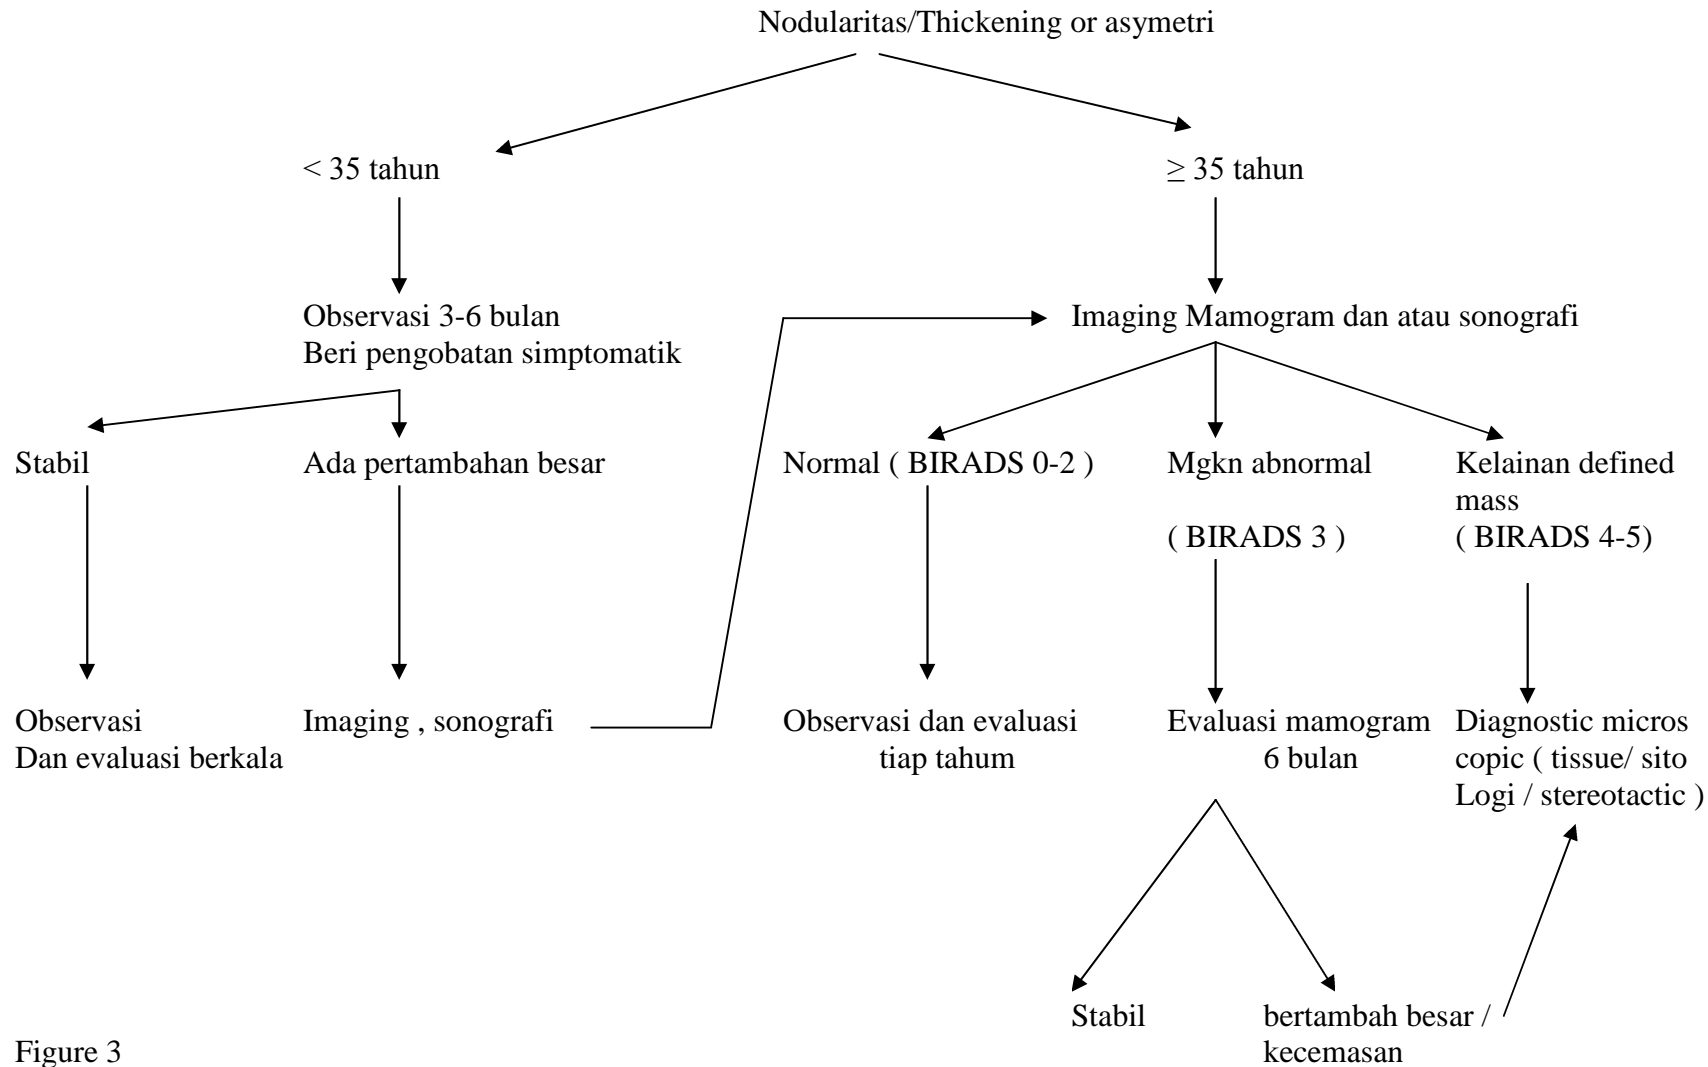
Nodularitas/Thickening or asymetri

< 35 tahun

Observasi 3-6 bulan
Beri pengobatan simptomatik

Stabil

Observasi
Dan evaluasi berkala

Ada pertambahan besar

Imaging , sonografi

≥ 35 tahun

Imaging Mamogram dan atau sonografi

Normal ( BIRADS 0-2 )

Observasi dan evaluasi tiap tahum

Mgkn abnormal

( BIRADS 3 )

Evaluasi mamogram 6 bulan

Stabil

bertambah besar / kecemasan

Kelainan defined mass
( BIRADS 4-5)

Diagnostic micros copic ( tissue/ sito Logi / stereotactic )

Figure 3